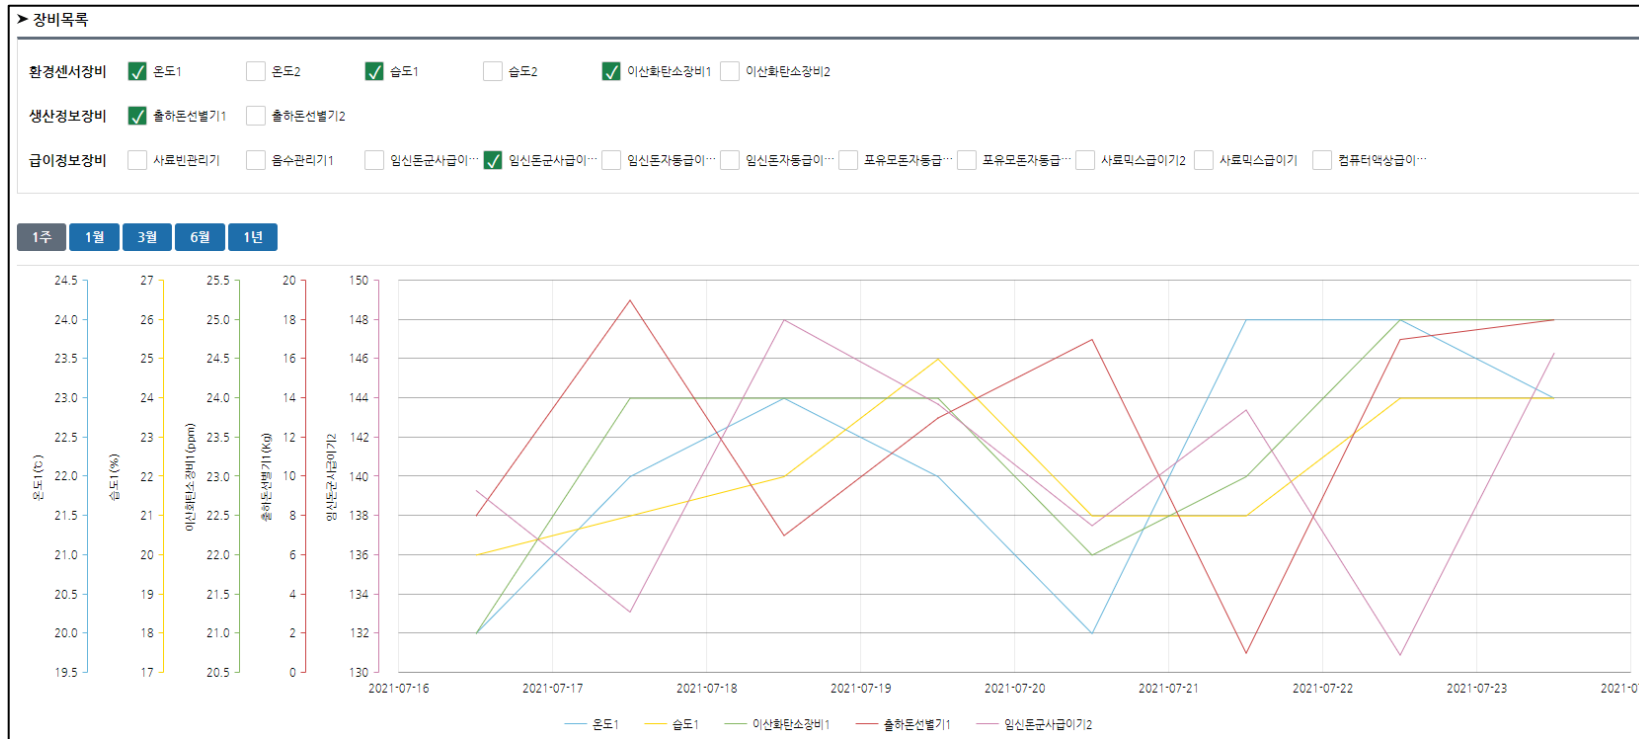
➤ 장비목록

환경센서장비 ☑ 온도1 ☐ 온도2 ☑ 습도1 ☐ 습도2 ☑ 이산화탄소장비1 ☐ 이산화탄소장비2

생산정보장비 ☑ 출하돈선별기1 ☐ 출하돈선별기2

급이정보장비 ☐ 사료빈관리기 ☐ 음수관리기1 ☐ 임신돈군사급이··· ☑ 임신돈군사급이··· ☐ 임신돈자동급이··· ☐ 임신돈자동급이··· ☐ 포유모돈자동급··· ☐ 포유모돈자동급··· ☐ 사료믹스급이기2 ☐ 사료믹스급이기 ☐ 컴퓨터액상급이···

1주 1월 3월 6월 1년

온도1(℃): 24.5, 24.0, 23.5, 23.0, 22.5, 22.0, 21.5, 21.0, 20.5, 20.0, 19.5
습도1(%): 27, 26, 25, 24, 23, 22, 21, 20, 19, 18, 17
이산화탄소장비1(ppm): 25.5, 25.0, 24.5, 24.0, 23.5, 23.0, 22.5, 22.0, 21.5, 21.0, 20.5
출하돈선별기1(Kg): 20, 18, 16, 14, 12, 10, 8, 6, 4, 2, 0
임신돈군사급이기2: 150, 148, 146, 144, 142, 140, 138, 136, 134, 132, 130

2021-07-16 2021-07-17 2021-07-18 2021-07-19 2021-07-20 2021-07-21 2021-07-22 2021-07-23 2021-0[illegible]

온도1 습도1 이산화탄소장비1 출하돈선별기1 임신돈군사급이기2